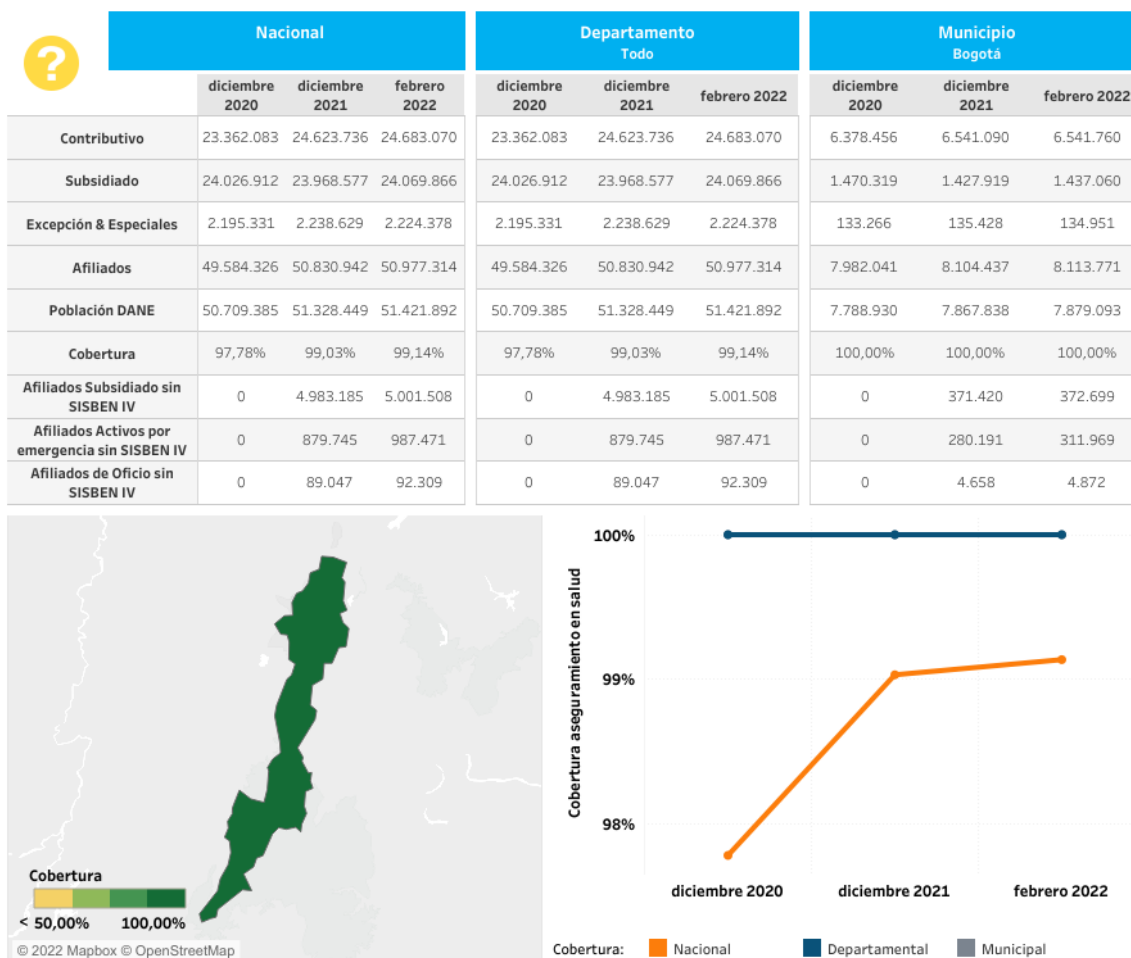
?

| | Nacional | | | Departamento Todo | | | Municipio Bogotá | | |
|---|---|---|---|---|---|---|---|---|---|
| | diciembre 2020 | diciembre 2021 | febrero 2022 | diciembre 2020 | diciembre 2021 | febrero 2022 | diciembre 2020 | diciembre 2021 | febrero 2022 |
| Contributivo | 23.362.083 | 24.623.736 | 24.683.070 | 23.362.083 | 24.623.736 | 24.683.070 | 6.378.456 | 6.541.090 | 6.541.760 |
| Subsidiado | 24.026.912 | 23.968.577 | 24.069.866 | 24.026.912 | 23.968.577 | 24.069.866 | 1.470.319 | 1.427.919 | 1.437.060 |
| Excepción & Especiales | 2.195.331 | 2.238.629 | 2.224.378 | 2.195.331 | 2.238.629 | 2.224.378 | 133.266 | 135.428 | 134.951 |
| Afiliados | 49.584.326 | 50.830.942 | 50.977.314 | 49.584.326 | 50.830.942 | 50.977.314 | 7.982.041 | 8.104.437 | 8.113.771 |
| Población DANE | 50.709.385 | 51.328.449 | 51.421.892 | 50.709.385 | 51.328.449 | 51.421.892 | 7.788.930 | 7.867.838 | 7.879.093 |
| Cobertura | 97,78% | 99,03% | 99,14% | 97,78% | 99,03% | 99,14% | 100,00% | 100,00% | 100,00% |
| Afiliados Subsidiado sin SISBEN IV | 0 | 4.983.185 | 5.001.508 | 0 | 4.983.185 | 5.001.508 | 0 | 371.420 | 372.699 |
| Afiliados Activos por emergencia sin SISBEN IV | 0 | 879.745 | 987.471 | 0 | 879.745 | 987.471 | 0 | 280.191 | 311.969 |
| Afiliados de Oficio sin SISBEN IV | 0 | 89.047 | 92.309 | 0 | 89.047 | 92.309 | 0 | 4.658 | 4.872 |

Cobertura
< 50,00% 100,00%
© 2022 Mapbox © OpenStreetMap

Cobertura aseguramiento en salud
100%
99%
98%
diciembre 2020 diciembre 2021 febrero 2022
Cobertura: Nacional Departamental Municipal